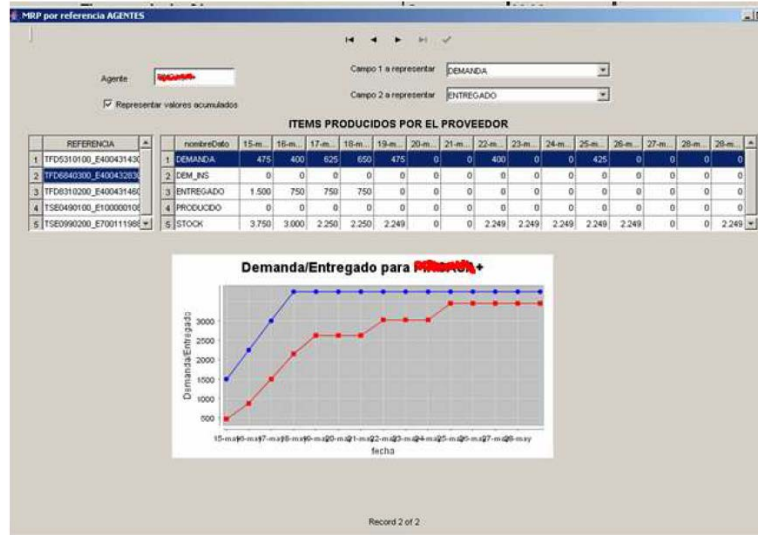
MRP por referencia AGENTES

Agente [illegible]

Representar valores acumulados

Campo 1 a representar DEMANDA

Campo 2 a representar ENTREGADO

ITEMS PRODUCIDOS POR EL PROVEEDOR

| | REFERENCIA |
|---|---|
| 1 | TFD5310100_E40043143( |
| 2 | TFD6840300_E40043283( |
| 3 | TFD8310200_E40043146( |
| 4 | TSE0490100_E10000010( |
| 5 | TSE0990200_E70011198( |

| | nombreDato | 15-m... | 16-m... | 17-m... | 18-m... | 19-m... | 20-m... | 21-m... | 22-m... | 23-m... | 24-m... | 25-m... | 26-m... | 27-m... | 28-m... | 28-m... |
|---|---|---|---|---|---|---|---|---|---|---|---|---|---|---|---|---|
| 1 | DEMANDA | 475 | 400 | 625 | 650 | 475 | 0 | 0 | 400 | 0 | 0 | 425 | 0 | 0 | 0 | 0 |
| 2 | DEM_INS | 0 | 0 | 0 | 0 | 0 | 0 | 0 | 0 | 0 | 0 | 0 | 0 | 0 | 0 | 0 |
| 3 | ENTREGADO | 1.500 | 750 | 750 | 750 | 0 | 0 | 0 | 0 | 0 | 0 | 0 | 0 | 0 | 0 | 0 |
| 4 | PRODUCIDO | 0 | 0 | 0 | 0 | 0 | 0 | 0 | 0 | 0 | 0 | 0 | 0 | 0 | 0 | 0 |
| 5 | STOCK | 3.750 | 3.000 | 2.250 | 2.250 | 2.249 | 0 | 0 | 2.249 | 2.249 | 2.249 | 2.249 | 2.249 | 0 | 0 | 2.249 |

Demanda/Entregado para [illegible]+

Demanda/Entregado

3000
2500
2000
1500
1000
500

15-may 16-may 17-may 18-may 19-may 20-may 21-may 22-may 23-may 24-may 25-may 26-may 27-may 28-may

fecha

Record 2 of 2